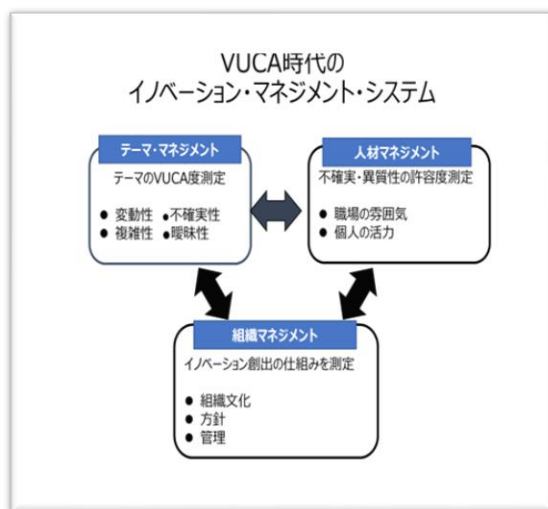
VUCA時代の
イノベーション・マネジメント・システム

テーマ・マネジメント
テーマのVUCA度測定
● 変動性 ●不確実性
● 複雑性 ●曖昧性

人材マネジメント
不確実・異質性の許容度測定
● 職場の雰囲気
● 個人の活力

組織マネジメント
イノベーション創出の仕組みを測定
● 組織文化
● 方針
● 管理